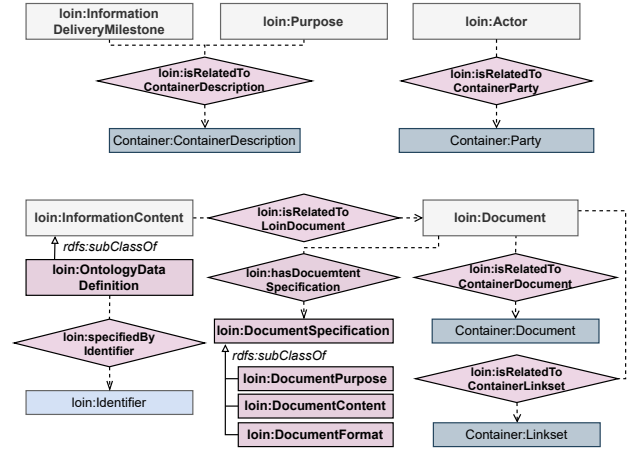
loin:Information DeliveryMilestone

loin:Purpose

loin:Actor

loin:isRelatedTo ContainerDescription

loin:isRelatedTo ContainerParty

Container:ContainerDescription

Container:Party

loin:InformationContent

loin:isRelatedTo LoinDocument

loin:Document

rdfs:subClassOf

loin:OntologyData Definition

loin:hasDocuementent Specification

loin:isRelatedTo ContainerDocument

loin:specifiedBy Identifier

loin:DocumentSpecification

Container:Document

rdfs:subClassOf

loin:DocumentPurpose

loin:isRelatedTo ContainerLinkset

loin:DocumentContent

loin:Identifier

loin:DocumentFormat

Container:Linkset